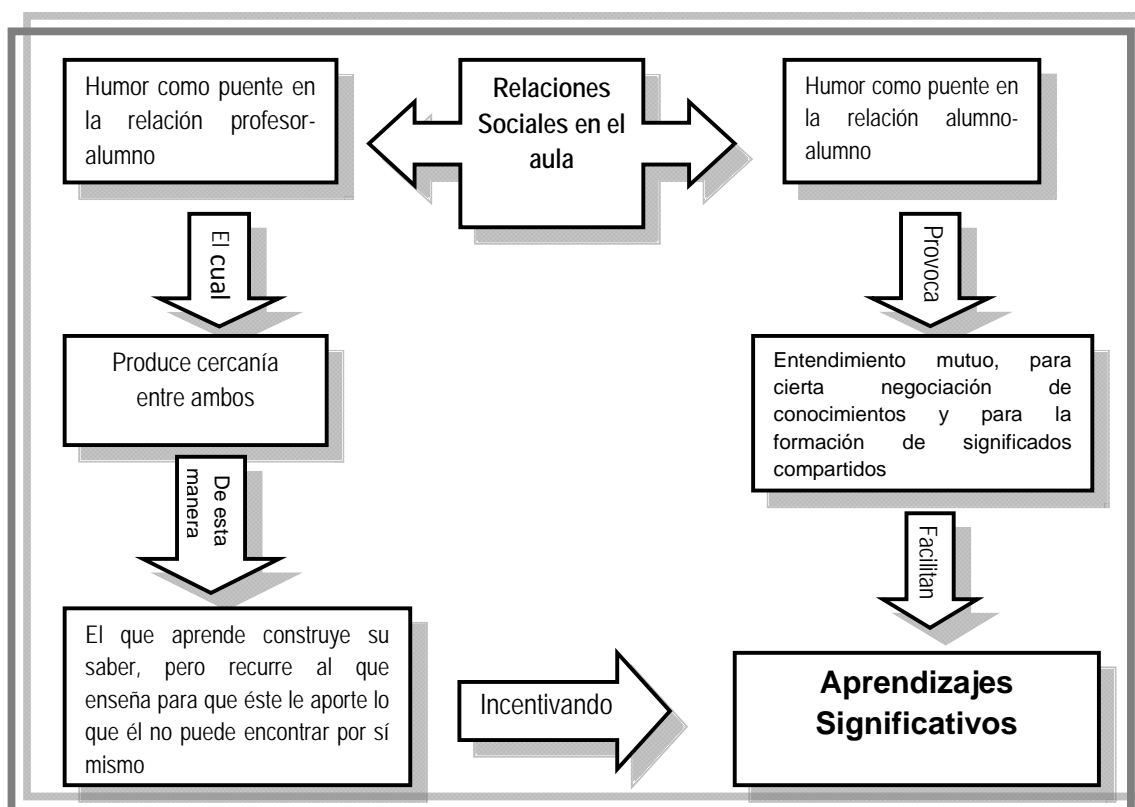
Humor como puente en la relación profesor-alumno

Relaciones Sociales en el aula

Humor como puente en la relación alumno-alumno

El cual

Provoca

Produce cercanía entre ambos

Entendimiento mutuo, para cierta negociación de conocimientos y para la formación de significados compartidos

De esta manera

Facilitan

El que aprende construye su saber, pero recurre al que enseña para que éste le aporte lo que él no puede encontrar por sí mismo

Incentivando

Aprendizajes Significativos